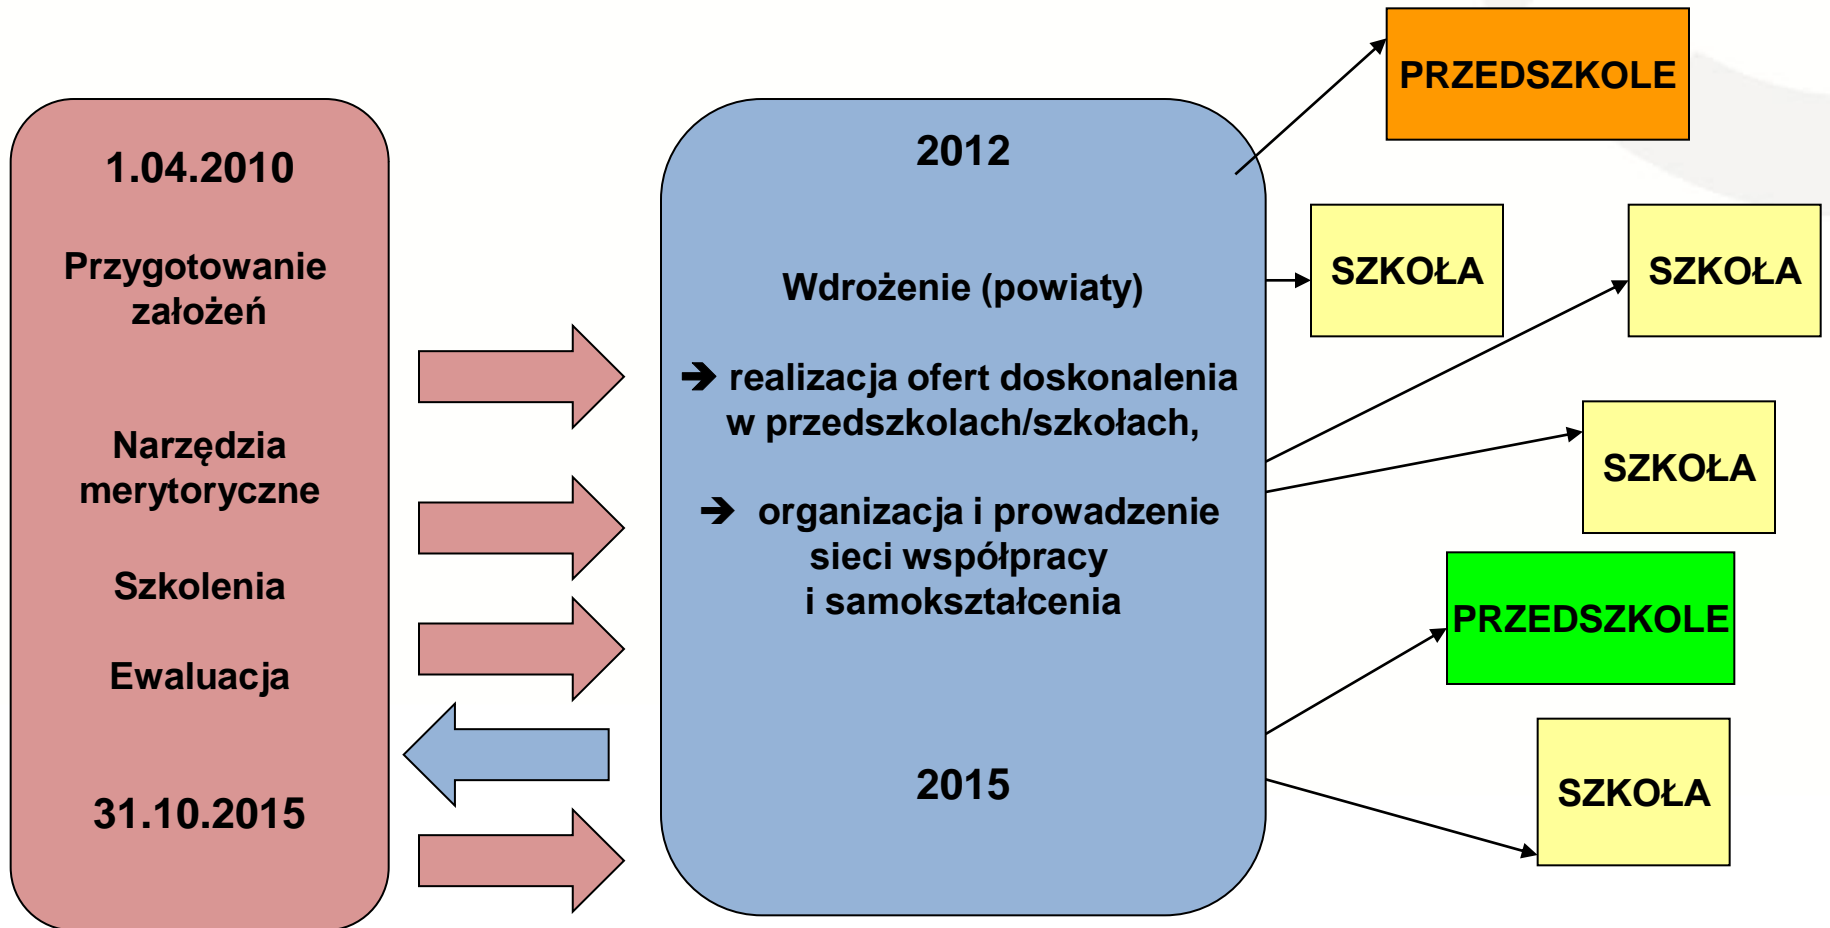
1.04.2010

Przygotowanie założeń

Narzędzia merytoryczne

Szkolenia

Ewaluacja

31.10.2015

2012

Wdrożenie (powiaty)

➔ realizacja ofert doskonalenia w przedszkolach/szkołach,

➔ organizacja i prowadzenie sieci współpracy i samokształcenia

2015

PRZEDSZKOLE

SZKOŁA

SZKOŁA

SZKOŁA

PRZEDSZKOLE

SZKOŁA